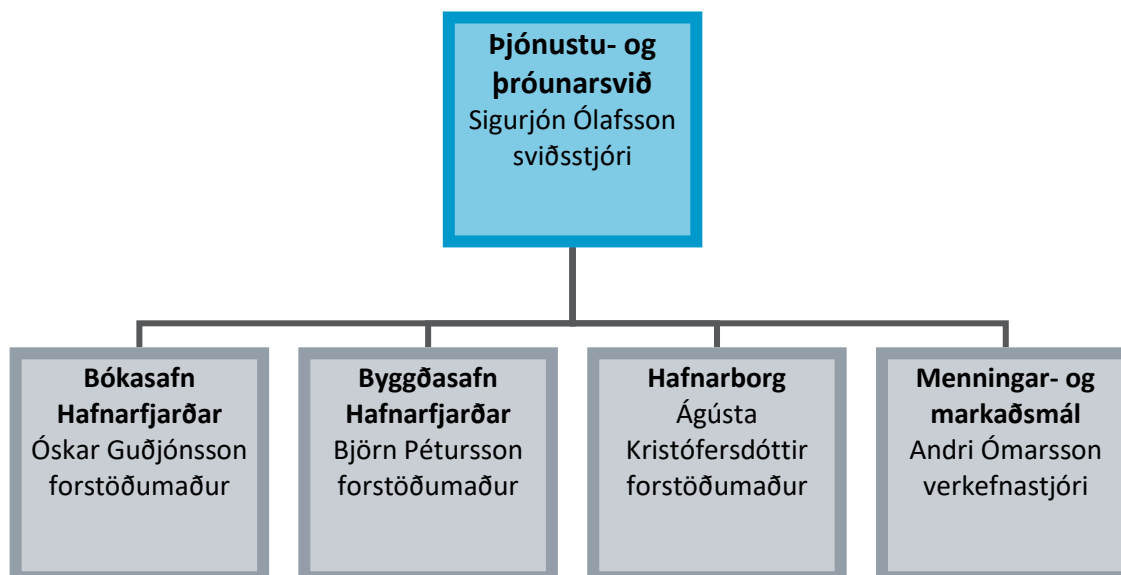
**Þjónustu- og þróunarsvið**
Sigurjón Ólafsson
sviðsstjóri

**Bókasafn Hafnarfjarðar**
Óskar Guðjónsson
forstöðumaður

**Byggðasafn Hafnarfjarðar**
Björn Pétursson
forstöðumaður

**Hafnarborg**
Ágústa Kristófersdóttir
forstöðumaður

**Menningar- og markaðsmál**
Andri Ómarsson
verkefnastjóri